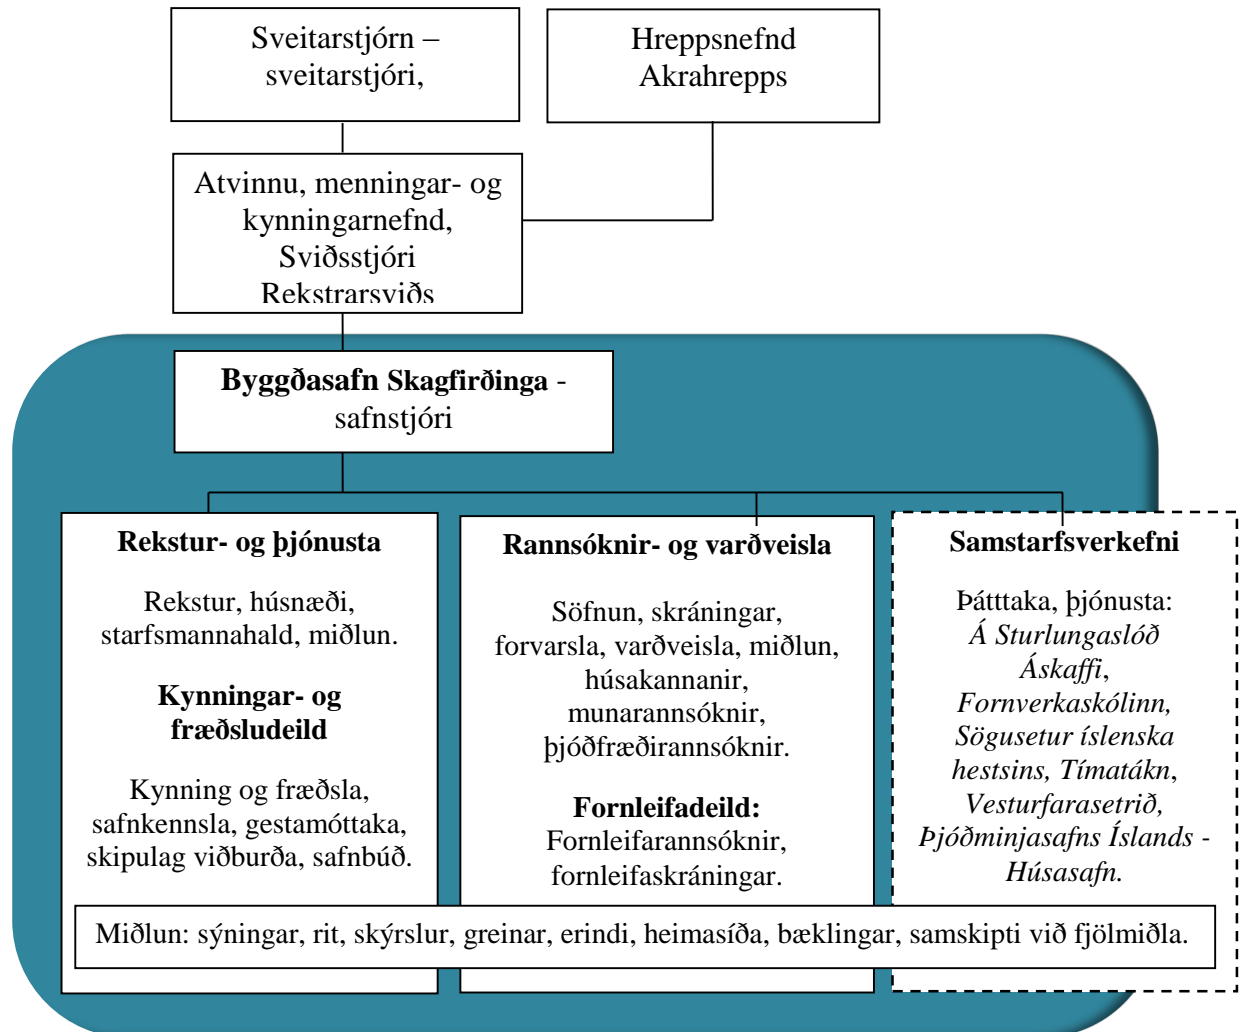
Sveitarstjórn – sveitarstjóri,

Hreppsnefnd Akrahrepps

Atvinnu, menningar- og kynningarnefnd, Sviðsstjóri Rekstrarsviðs

**Byggðasafn Skagfirðinga** - safnstjóri

**Rekstur- og þjónusta**

Rekstur, húsnæði, starfsmannahald, miðlun.

**Kynningar- og fræðsludeild**

Kynning og fræðsla, safnkennsla, gestamóttaka, skipulag viðburða, safnbúð.

**Rannsóknir- og varðveisla**

Söfnun, skráningar, forvarsla, varðveisla, miðlun, húsakannanir, munarannsóknir, þjóðfræðirannsóknir.

**Fornleifadeild:** Fornleifarannsóknir, fornleifaskráningar.

**Samstarfsverkefni**

Þátttaka, þjónusta: *Á Sturlungaslóð Áskaffi*, *Fornverkaskólinn, Sögusetur íslenska hestsins, Tímatákn*, *Vesturfarasetrið, Þjóðminjasafns Íslands - Húsasafn.*

Miðlun: sýningar, rit, skýrslur, greinar, erindi, heimasíða, bæklingar, samskipti við fjölmiðla.